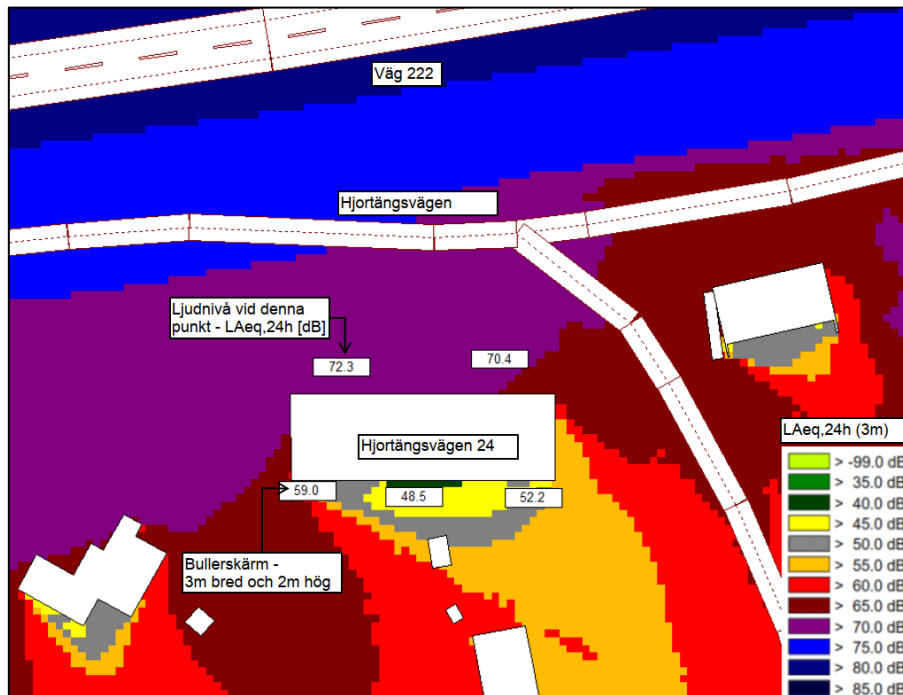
Väg 222

Hjortängsvägen

Ljudnivå vid denna punkt - LAeq,24h [dB]

72.3

70.4

Hjortängsvägen 24

59.0

48.5

52.2

Bullerskärm - 3m bred och 2m hög

LAeq,24h (3m)

> -99.0 dB
> 35.0 dB
> 40.0 dB
> 45.0 dB
> 50.0 dB
> 55.0 dB
> 60.0 dB
> 65.0 dB
> 70.0 dB
> 75.0 dB
> 80.0 dB
> 85.0 dB